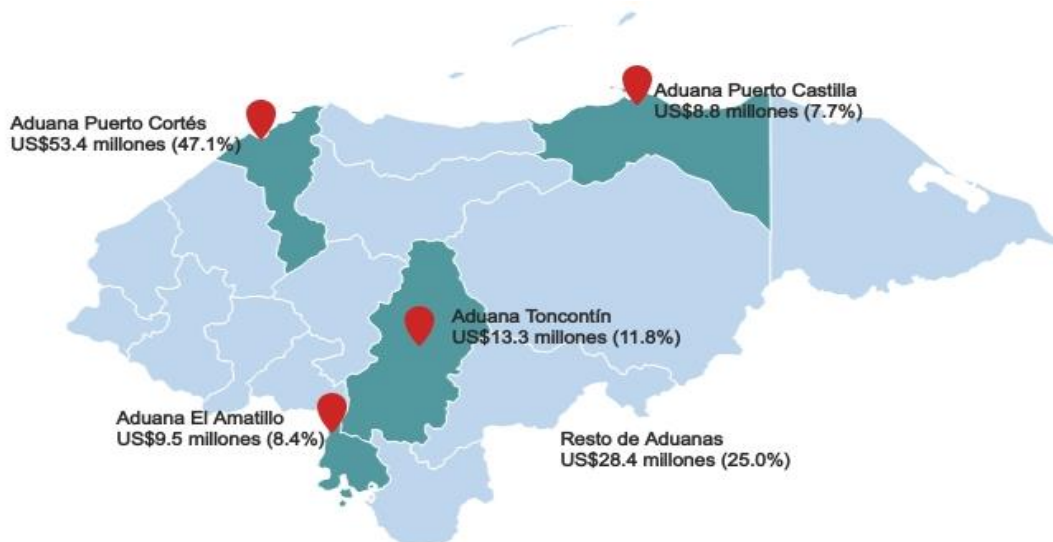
Aduana Puerto Castilla
US$8.8 millones (7.7%)

Aduana Puerto Cortés
US$53.4 millones (47.1%)

Aduana Toncontín
US$13.3 millones (11.8%)

Aduana El Amatillo
US$9.5 millones (8.4%)

Resto de Aduanas
US$28.4 millones (25.0%)